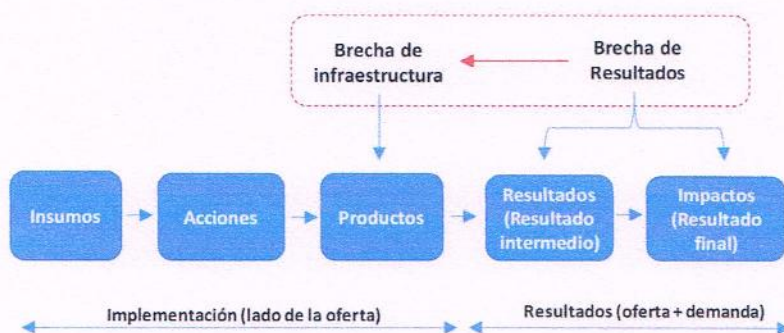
Brecha de infraestructura

Brecha de Resultados

Insumos

Acciones

Productos

Resultados (Resultado intermedio)

Impactos (Resultado final)

Implementación (lado de la oferta)

Resultados (oferta + demanda)